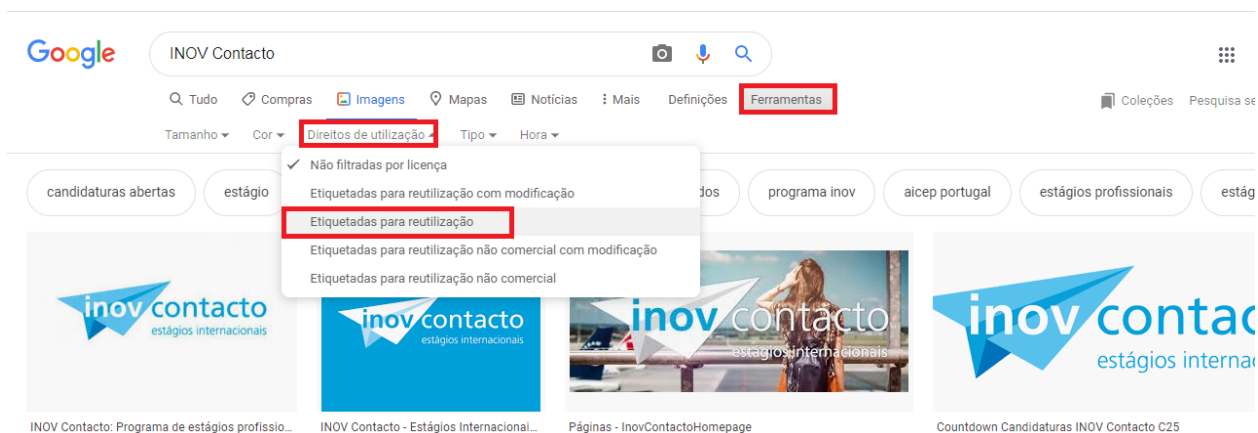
Google

INOV Contacto

Tudo Compras Imagens Mapas Notícias Mais Definições Ferramentas

Coleções Pesquisa se

Tamanho Cor Direitos de utilização Tipo Hora

Não filtradas por licença
Etiquetadas para reutilização com modificação
Etiquetadas para reutilização
Etiquetadas para reutilização não comercial com modificação
Etiquetadas para reutilização não comercial

candidaturas abertas estágio dos programa inov aicep portugal estágios profissionais estág

inov contacto estágios internacionais

inov contacto estágios internacionais

inov contacto estágios internacionais

inov contacto estágios internac

INOV Contacto: Programa de estágios profissio...

INOV Contacto - Estágios Internacionai...

Páginas - InovContactoHomepage

Countdown Candidaturas INOV Contacto C25